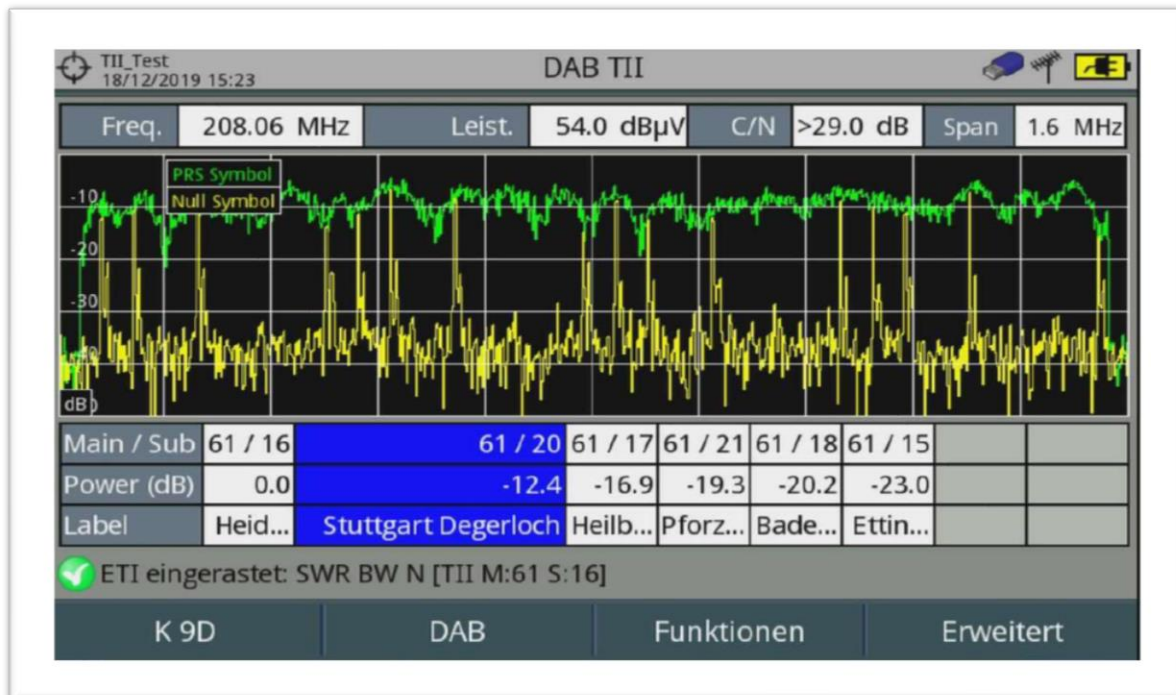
TII_Test
18/12/2019 15:23

DAB TII

| Freq. | 208.06 MHz | Leist. | 54.0 dBµV | C/N | >29.0 dB | Span | 1.6 MHz |
|---|---|---|---|---|---|---|---|

PRS Symbol
Null Symbol

-10
-20
-30
-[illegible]0
dB

| Main / Sub | 61 / 16 | 61 / 20 | 61 / 17 | 61 / 21 | 61 / 18 | 61 / 15 | | |
|---|---|---|---|---|---|---|---|---|
| Power (dB) | 0.0 | -12.4 | -16.9 | -19.3 | -20.2 | -23.0 | | |
| Label | Heid... | Stuttgart Degerloch | Heilb... | Pforz... | Bade... | Ettin... | | |

ETI eingerastet: SWR BW N [TII M:61 S:16]

K 9D | DAB | Funktionen | Erweitert